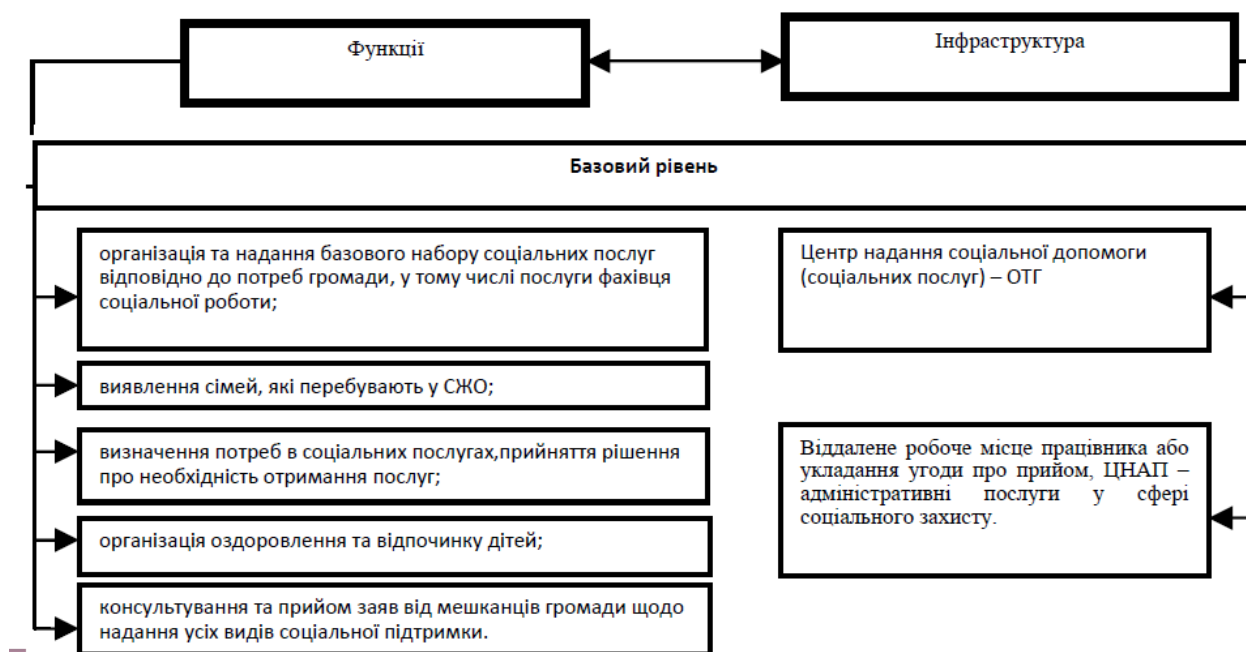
Функції

Інфраструктура

Базовий рівень

організація та надання базового набору соціальних послуг відповідно до потреб громади, у тому числі послуги фахівця соціальної роботи;

виявлення сімей, які перебувають у СЖО;

визначення потреб в соціальних послугах,прийняття рішення про необхідність отримання послуг;

організація оздоровлення та відпочинку дітей;

консультування та прийом заяв від мешканців громади щодо надання усіх видів соціальної підтримки.

Центр надання соціальної допомоги (соціальних послуг) – ОТГ

Віддалене робоче місце працівника або укладання угоди про прийом, ЦНАП – адміністративні послуги у сфері соціального захисту.